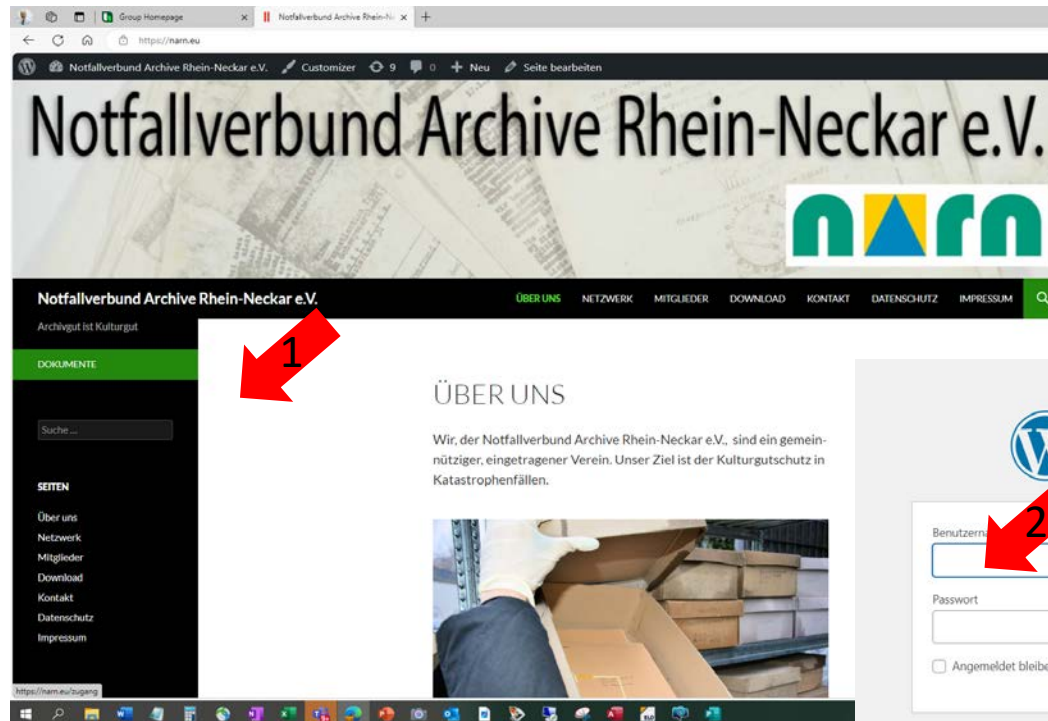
Group Homepage
Notfallverbund Archive Rhein-Ne
https://narn.eu
Notfallverbund Archive Rhein-Neckar e.V. Customizer 9 0 + Neu Seite bearbeiten

Notfallverbund Archive Rhein-Neckar e.V.

narn

Notfallverbund Archive Rhein-Neckar e.V.
ÜBER UNS NETZWERK MITGLIEDER DOWNLOAD KONTAKT DATENSCHUTZ IMPRESSUM

Archivgut ist Kulturgut

DOKUMENTE

1

Suche ...

SEITEN
Über uns
Netzwerk
Mitglieder
Download
Kontakt
Datenschutz
Impressum

ÜBER UNS

Wir, der Notfallverbund Archive Rhein-Neckar e.V., sind ein gemeinnütziger, eingetragener Verein. Unser Ziel ist der Kulturgutschutz in Katastrophenfällen.

2
Benutzerna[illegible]
Passwort
Angemeldet bleib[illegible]

https://narn.eu/zugang